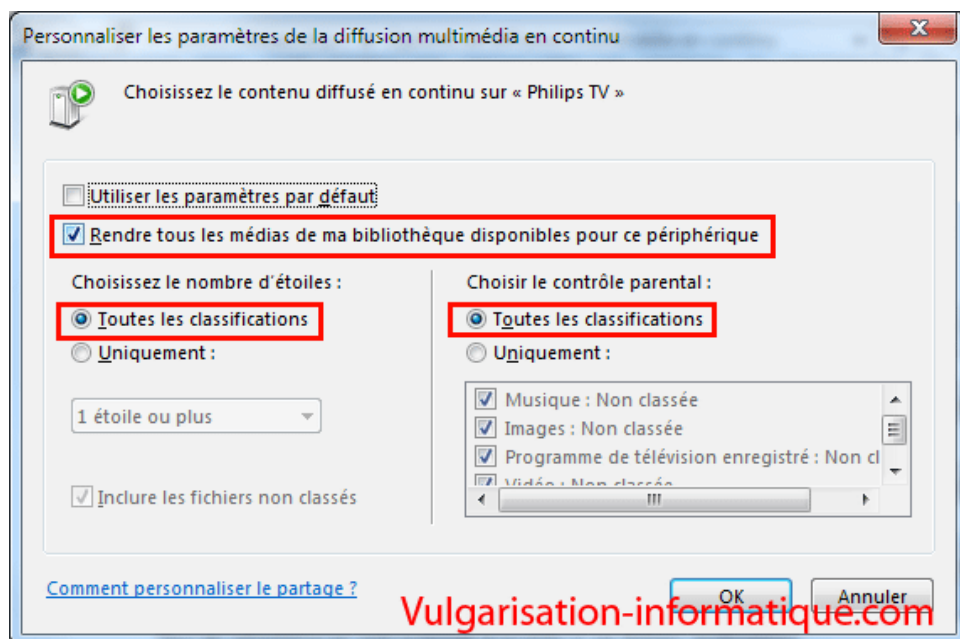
Personnaliser les paramètres de la diffusion multimédia en continu

Choisissez le contenu diffusé en continu sur « Philips TV »

Utiliser les paramètres par défaut

Rendre tous les médias de ma bibliothèque disponibles pour ce périphérique

Choisissez le nombre d'étoiles :

Toutes les classifications

Uniquement :

1 étoile ou plus

Inclure les fichiers non classés

Choisir le contrôle parental :

Toutes les classifications

Uniquement :

Musique : Non classée

Images : Non classée

Programme de télévision enregistré : Non cl

Vidéo : Non classée

Comment personnaliser le partage ?

OK

Annuler

Vulgarisation-informatique.com